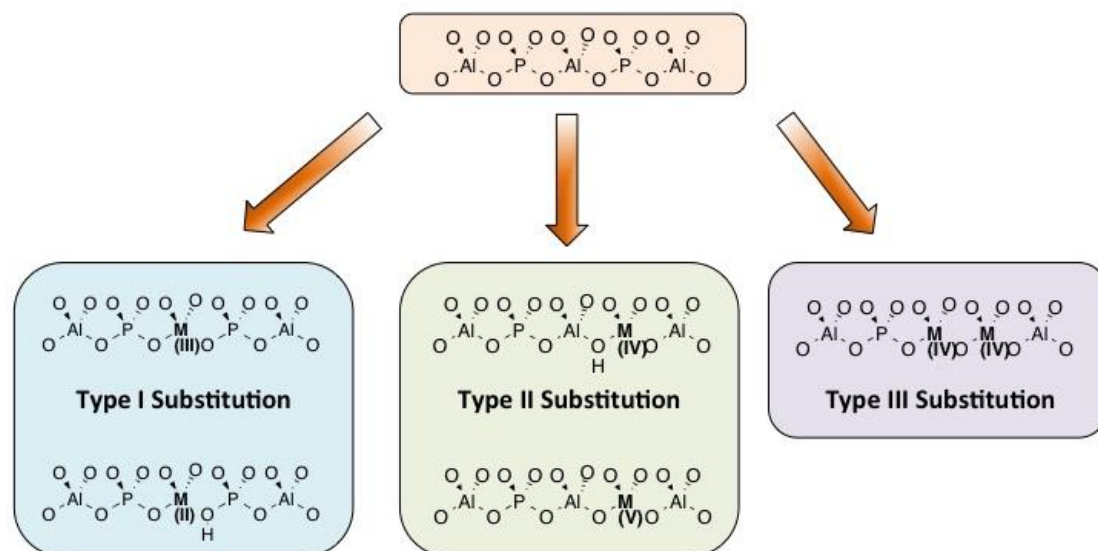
O O O O O O O O O O
O Al O P O Al O P O Al O

O O O O O O O O O O
O Al O P O M (III) O P O Al O

Type I Substitution

O O O O O O O O O O
O Al O P O M (II) O P O Al O
H

O O O O O O O O O O
O Al O P O Al O M (IV) O Al O
H

Type II Substitution

O O O O O O O O O O
O Al O P O Al O M (V) O Al O

O O O O O O O O O O
O Al O P O M (IV) O M (IV) O Al O

Type III Substitution